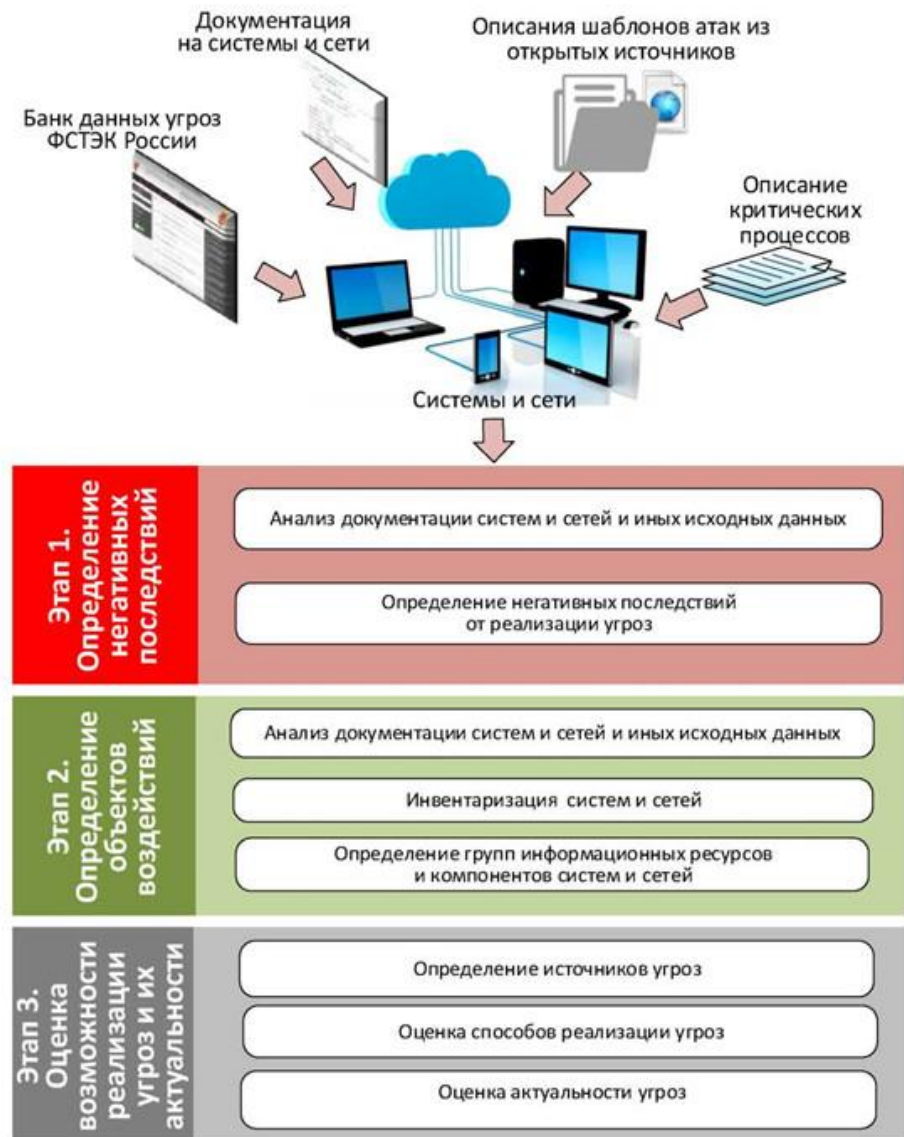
Документация на системы и сети

Описания шаблонов атак из открытых источников

Банк данных угроз ФСТЭК России

Описание критических процессов

Системы и сети

Этап 1. Определение негативных последствий

Анализ документации систем и сетей и иных исходных данных

Определение негативных последствий от реализации угроз

Этап 2. Определение объектов воздействий

Анализ документации систем и сетей и иных исходных данных

Инвентаризация систем и сетей

Определение групп информационных ресурсов и компонентов систем и сетей

Этап 3. Оценка возможности реализации угроз и их актуальности

Определение источников угроз

Оценка способов реализации угроз

Оценка актуальности угроз